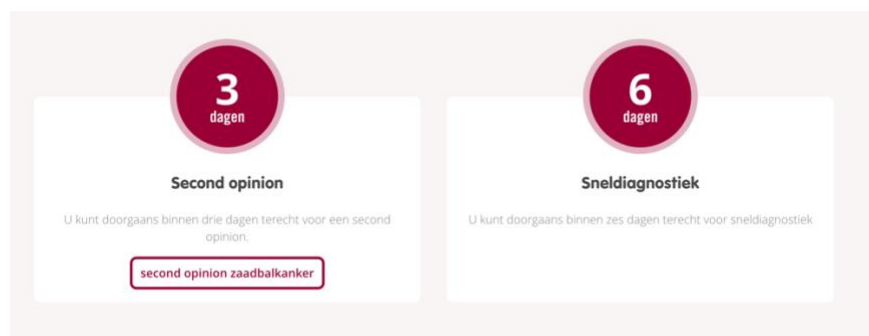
3
dagen

Second opinion

U kunt doorgaans binnen drie dagen terecht voor een second opinion.

second opinion zaadbalkanker

6
dagen

Sneldiagnostiek

U kunt doorgaans binnen zes dagen terecht voor sneldiagnostiek